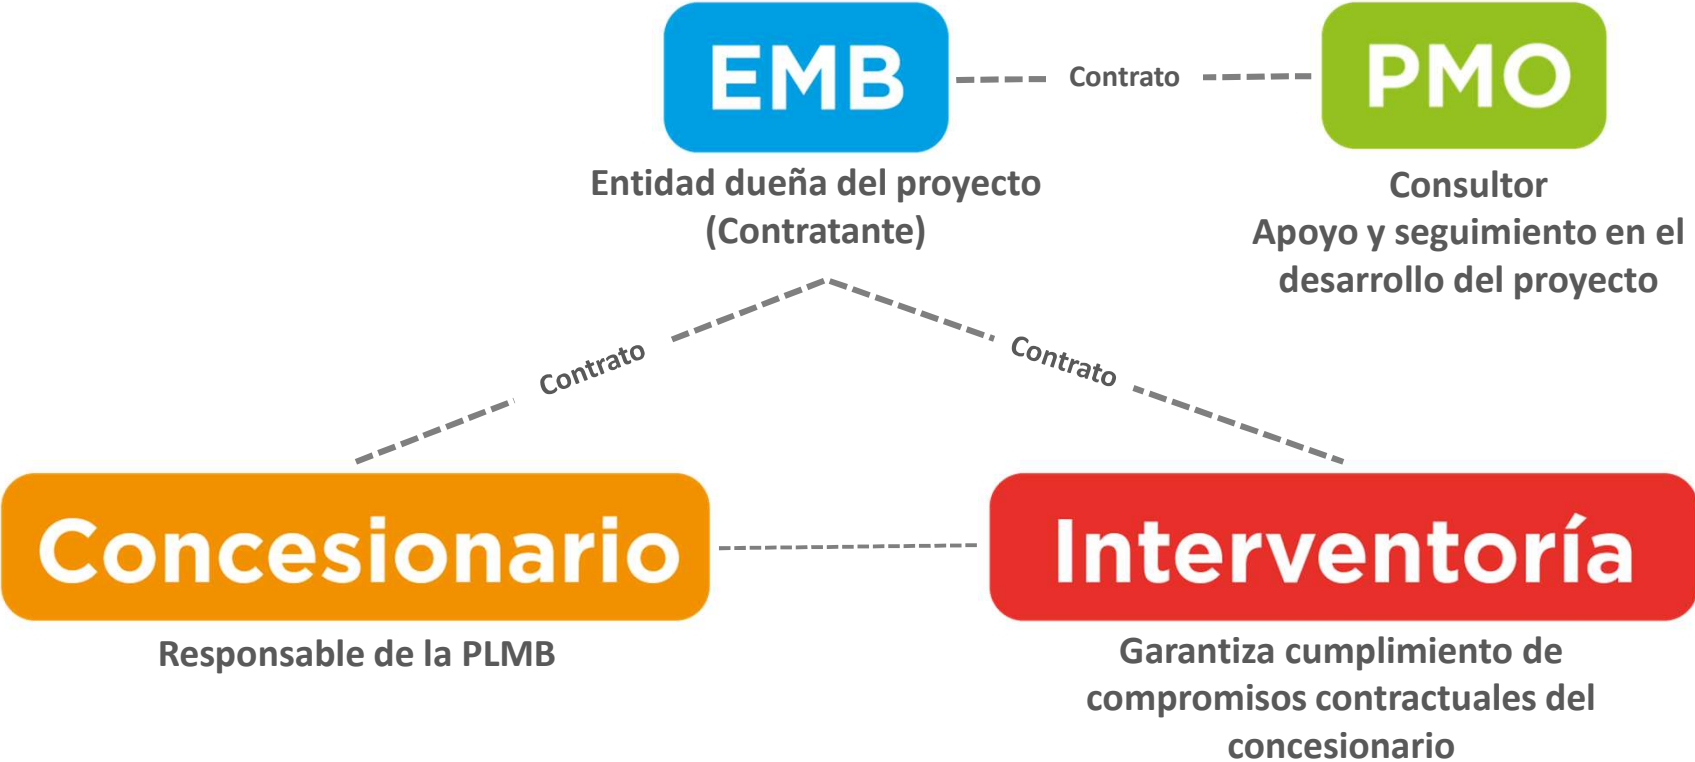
EMB

Contrato

PMO

Entidad dueña del proyecto (Contratante)

Consultor
Apoyo y seguimiento en el desarrollo del proyecto

Contrato

Contrato

Concesionario

Interventoría

Responsable de la PLMB

Garantiza cumplimiento de compromisos contractuales del concesionario